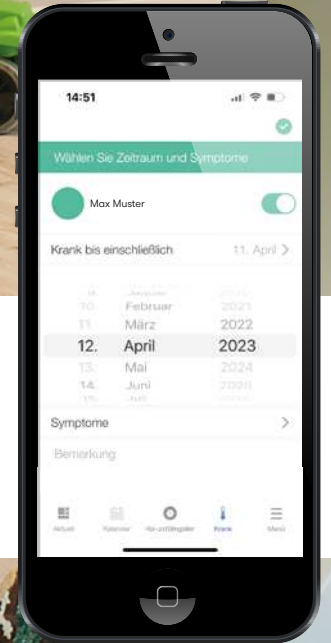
14:51

Wählen Sie Zeitraum und Symptome

Max Muster

Krank bis einschließlich 11. April >

| | | |
|---|---|---|
| 10. | Februar | 2021 |
| 11. | März | 2022 |
| 12. | April | 2023 |
| 13. | Mai | 2024 |
| 14. | Juni | 2025 |

Symptome >

Bemerkung

Aktuell Kalender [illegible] Krank Menü